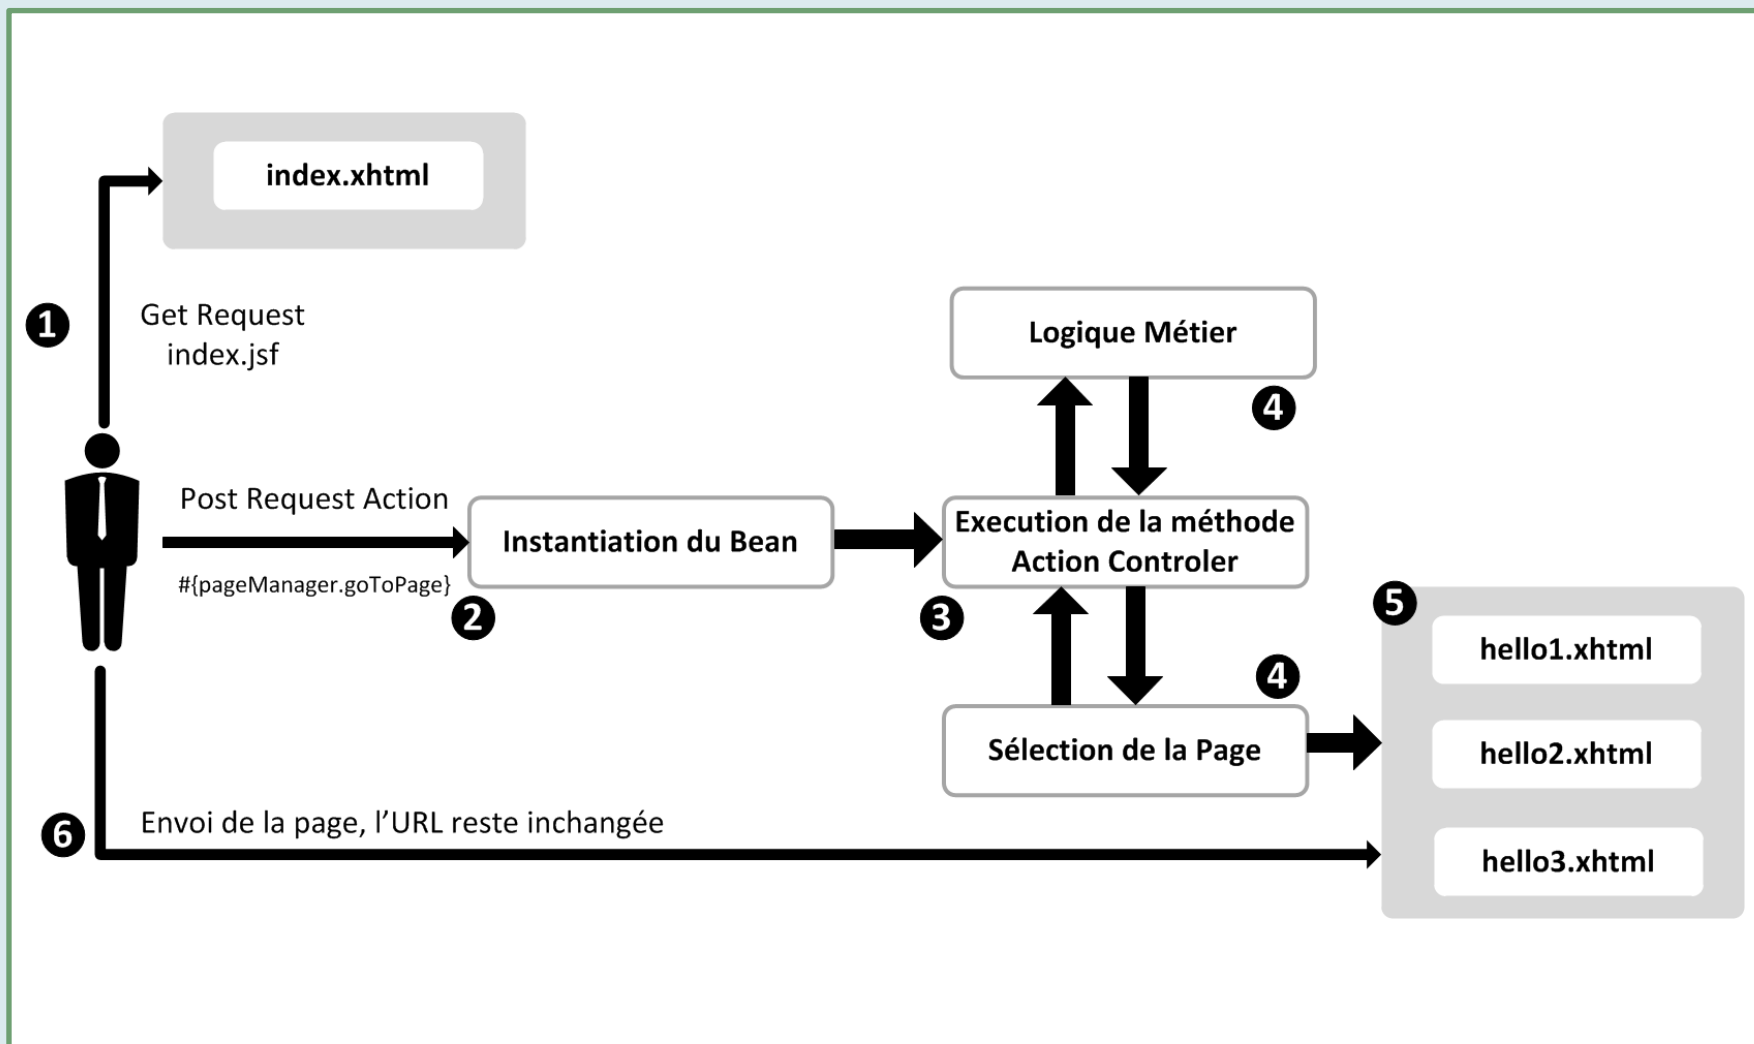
index.xhtml

1

Get Request
index.jsf

Logique Métier

4

Post Request Action

Instantiation du Bean

#{pageManager.goToPage}

2

Execution de la méthode
Action Controler

3

5

hello1.xhtml

4

Sélection de la Page

hello2.xhtml

6

Envoi de la page, l'URL reste inchangée

hello3.xhtml